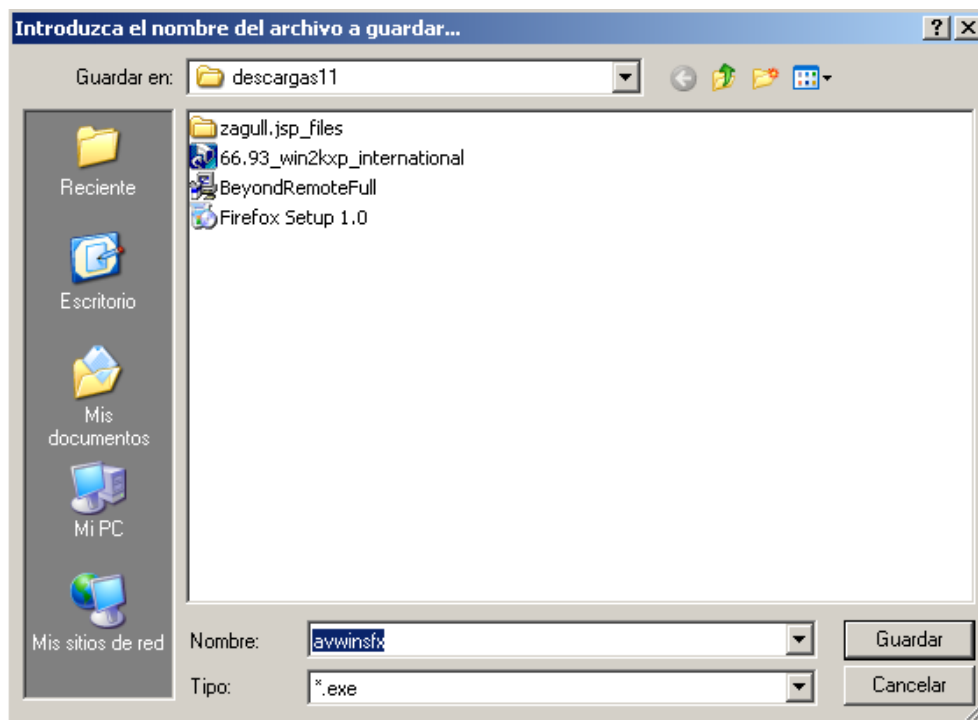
Introduzca el nombre del archivo a guardar...

?

Guardar en: descargas11

Reciente

Escritorio

Mis documentos

Mi PC

Mis sitios de red

zagull.jsp_files
66.93_win2kxp_international
BeyondRemoteFull
Firefox Setup 1.0

Nombre: avwinsfx

Tipo: *.exe

Guardar

Cancelar